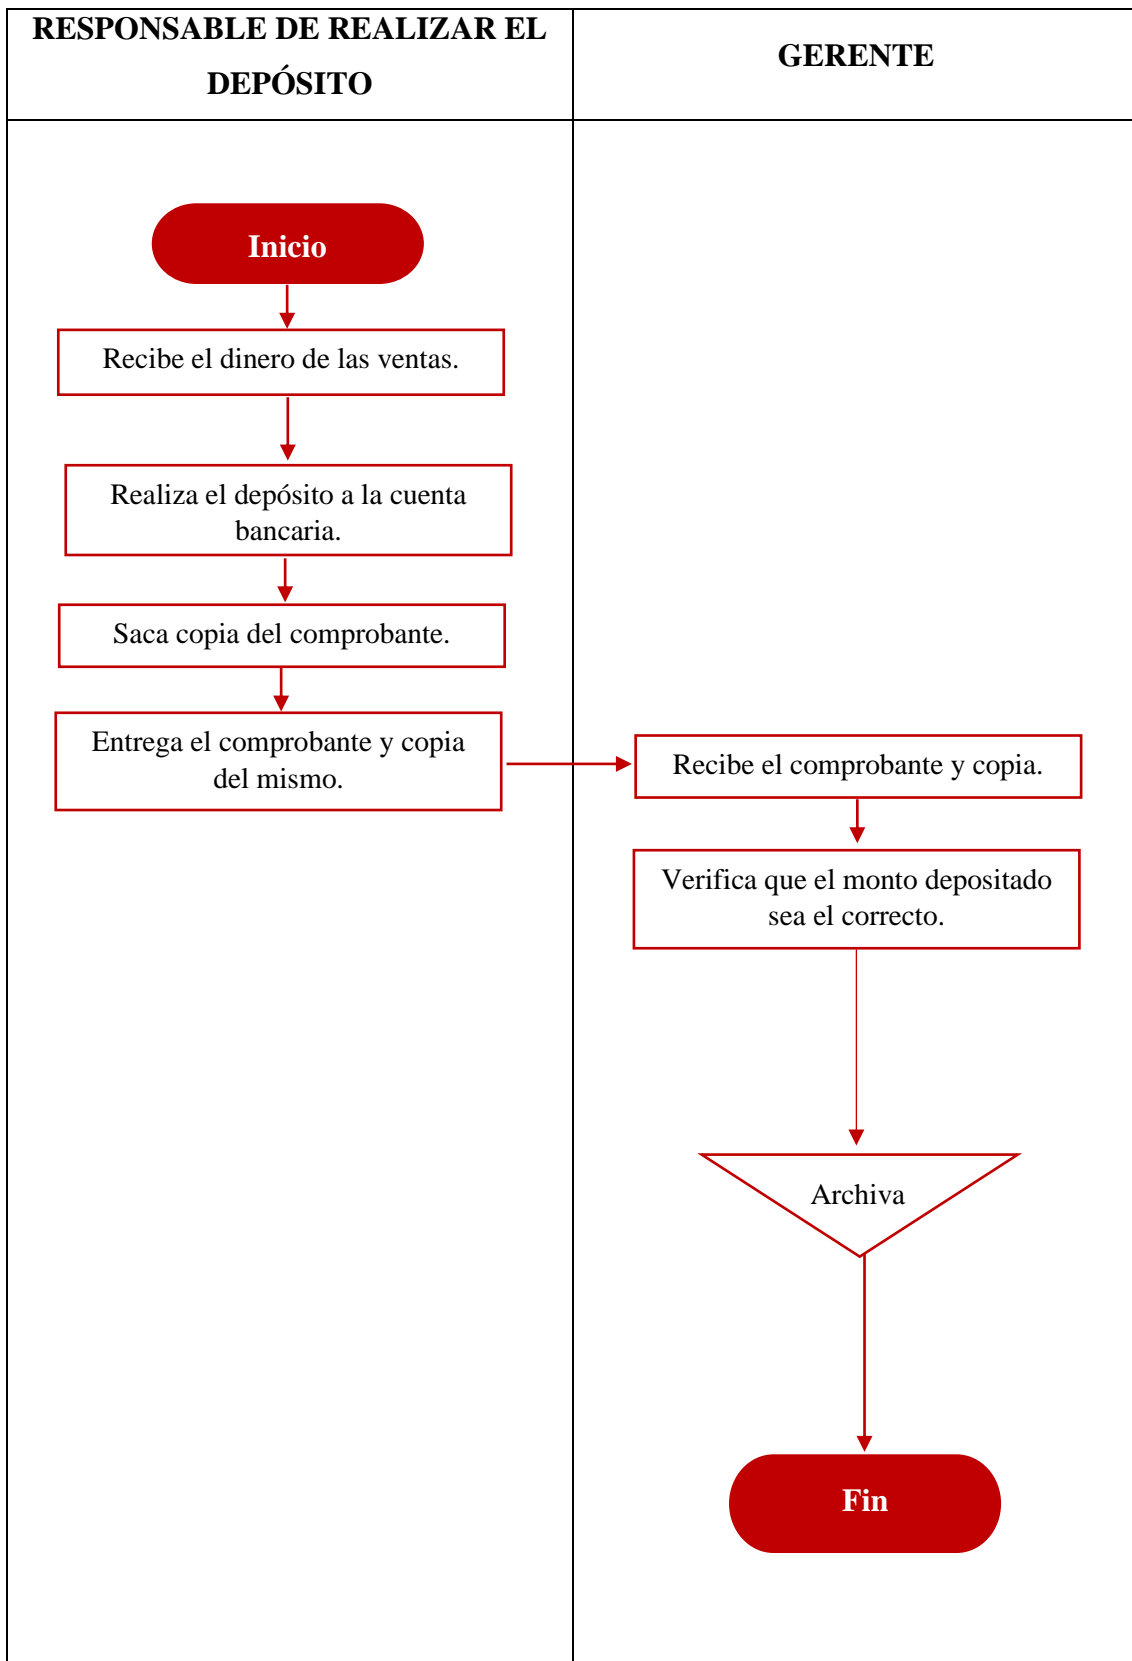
RESPONSABLE DE REALIZAR EL DEPÓSITO

GERENTE

Inicio

Recibe el dinero de las ventas.

Realiza el depósito a la cuenta bancaria.

Saca copia del comprobante.

Entrega el comprobante y copia del mismo.

Recibe el comprobante y copia.

Verifica que el monto depositado sea el correcto.

Archiva

Fin